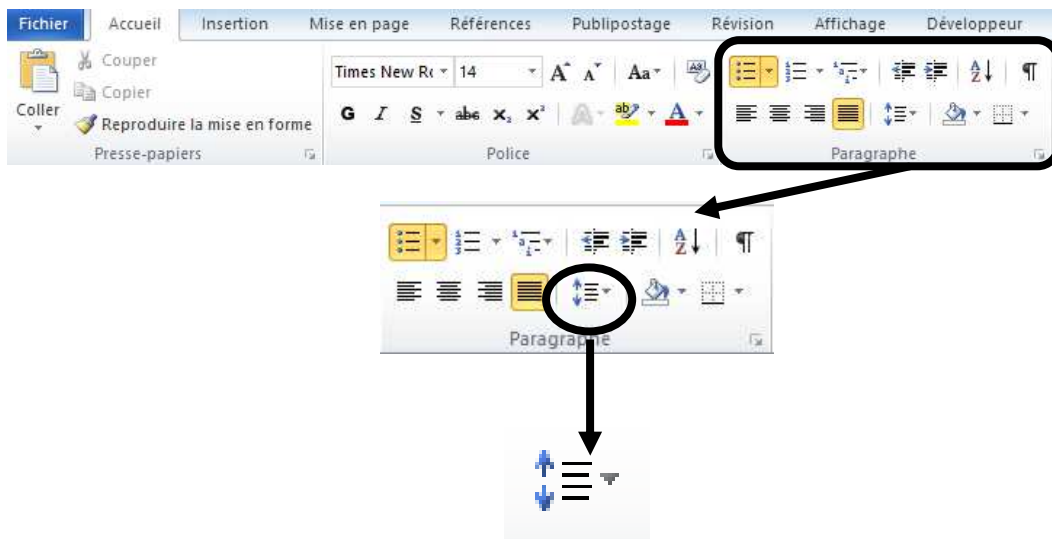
Fichier Accueil Insertion Mise en page Références Publipostage Révision Affichage Développeur

Coller
Couper
Copier
Reproduire la mise en forme
Presse-papiers

Times New Ro 14
A A Aa
G I S abe $x_2$ $x^2$
A
Police

Paragraphe

Paragraphe